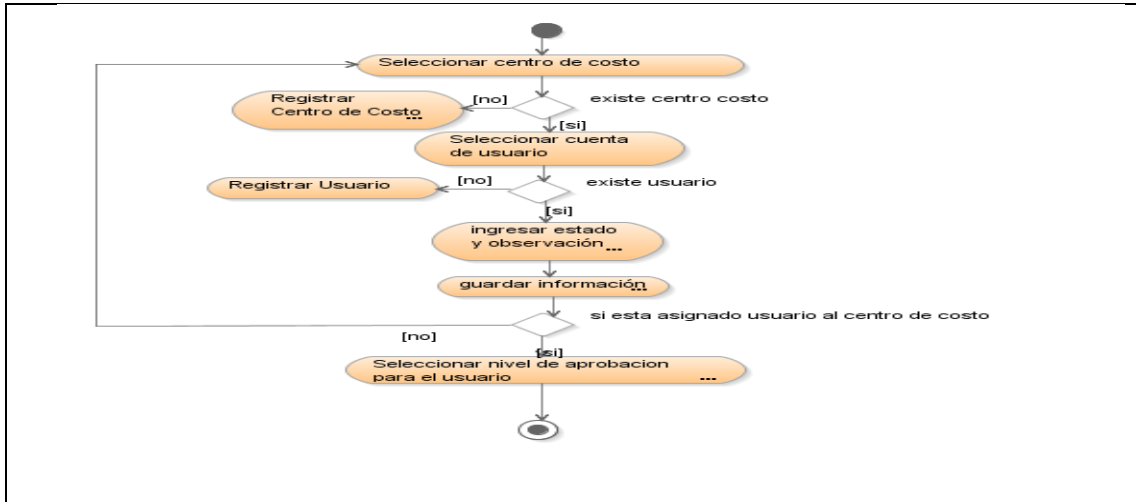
Seleccionar centro de costo

Registrar Centro de Costo ...

[no]

existe centro costo

[si]

Seleccionar cuenta de usuario

Registrar Usuario

[no]

existe usuario

[si]

ingresar estado y observación ...

guardar información ...

si esta asignado usuario al centro de costo

[no]

[si]

Seleccionar nivel de aprobacion para el usuario ...